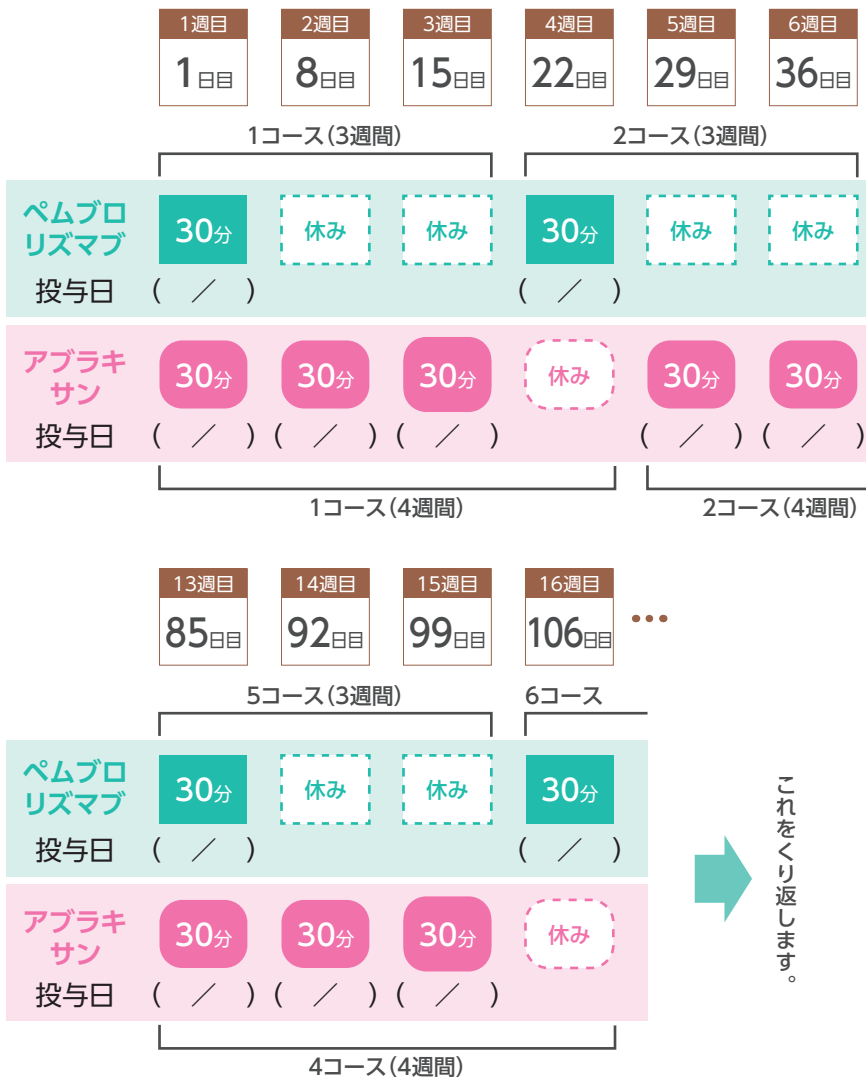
1週目 1日目
2週目 8日目
3週目 15日目
4週目 22日目
5週目 29日目
6週目 36日目

1コース（3週間）
2コース（3週間）

ペムブロリズマブ
30分 休み 休み 30分 休み 休み
投与日 （　／　） （　／　）

アブラキサン
30分 30分 30分 休み 30分 30分
投与日 （　／　）（　／　）（　／　） （　／　）（　／　）

1コース（4週間）
2コース（4週間）

13週目 85日目
14週目 92日目
15週目 99日目
16週目 106日目
…

5コース（3週間）
6コース

ペムブロリズマブ
30分 休み 休み 30分
投与日 （　／　） （　／　）

アブラキサン
30分 30分 30分 休み
投与日 （　／　）（　／　）（　／　）

4コース（4週間）

これをくり返します。